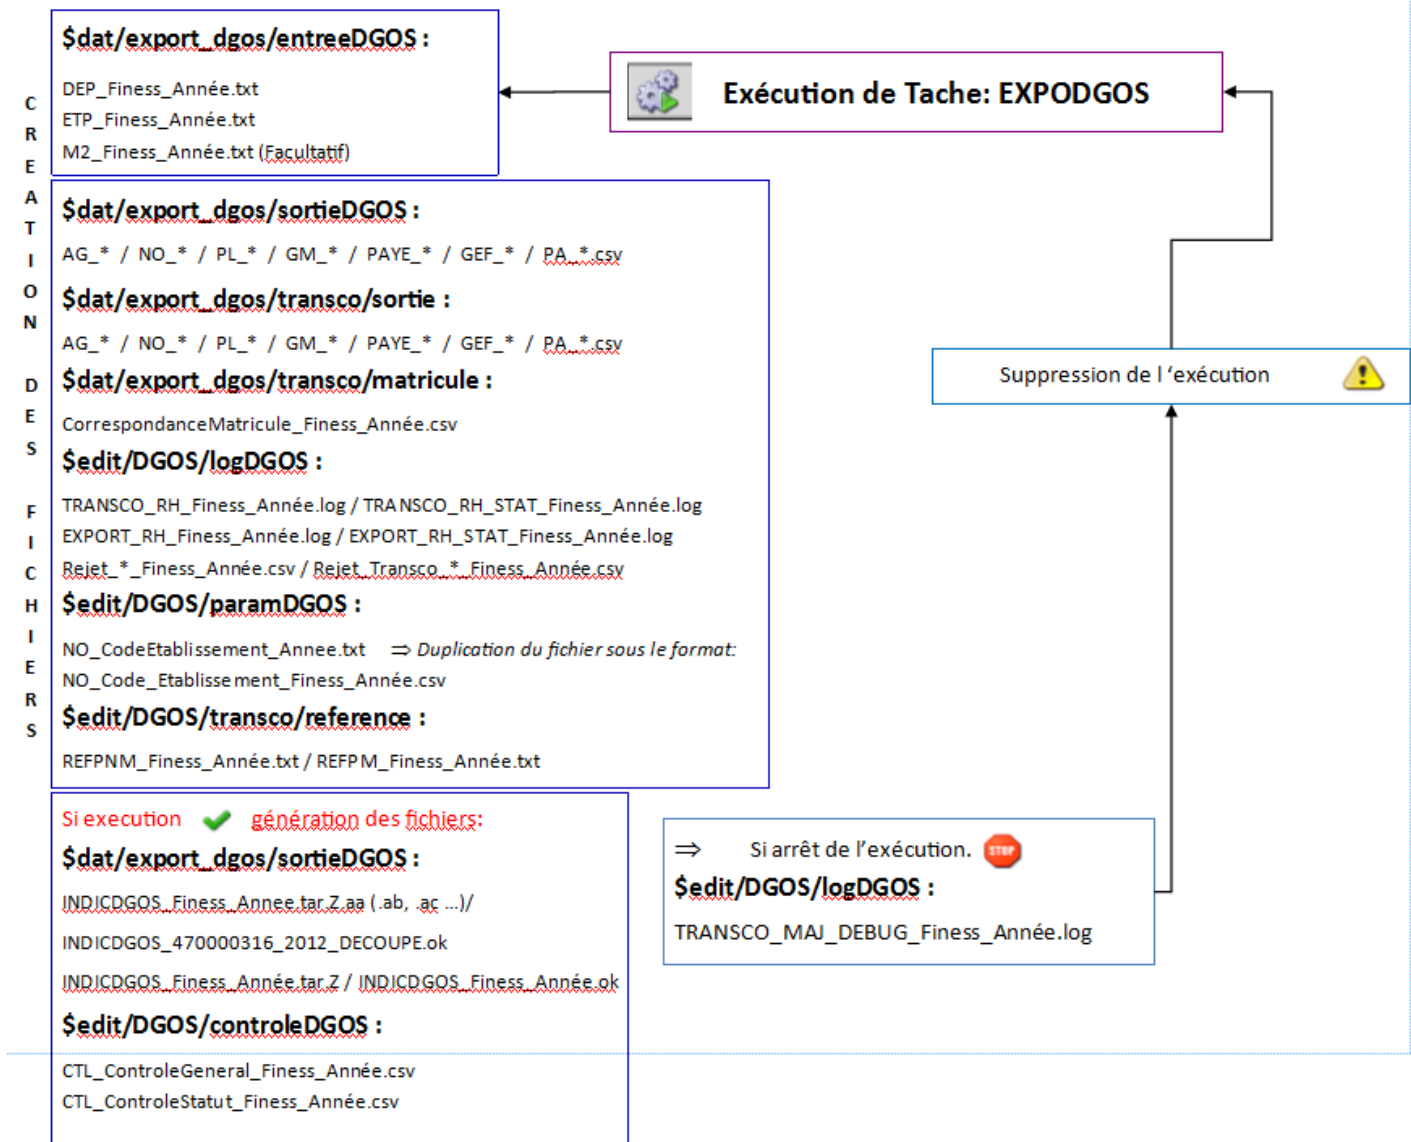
C R E A T I O N D E S F I C H I E R S

$dat/export_dgos/entreeDGOS :

DEP_Finess_Année.txt
ETP_Finess_Année.txt
M2_Finess_Année.txt (Facultatif)

Exécution de Tache: EXPODGOS

$dat/export_dgos/sortieDGOS :

AG_* / NO_* / PL_* / GM_* / PAYE_* / GEF_* / PA_*.csv

$dat/export_dgos/transco/sortie :

AG_* / NO_* / PL_* / GM_* / PAYE_* / GEF_* / PA_*.csv

$dat/export_dgos/transco/matricule :

CorrespondanceMatricule_Finess_Année.csv

$edit/DGOS/logDGOS :

TRANSCO_RH_Finess_Année.log / TRANSCO_RH_STAT_Finess_Année.log
EXPORT_RH_Finess_Année.log / EXPORT_RH_STAT_Finess_Année.log
Rejet_*_Finess_Année.csv / Rejet_Transco_*_Finess_Année.csv

$edit/DGOS/paramDGOS :

NO_CodeEtablissement_Annee.txt ⇒ Duplication du fichier sous le format:
NO_Code_Etablissement_Finess_Année.csv

$edit/DGOS/transco/reference :

REFPNM_Finess_Année.txt / REFPM_Finess_Année.txt

Suppression de l 'exécution

Si execution génération des fichiers:

$dat/export_dgos/sortieDGOS :

INDICDGOS_Finess_Annee.tar.Z.aa (.ab, .ac ...)/

INDICDGOS_470000316_2012_DECOUPE.ok

INDICDGOS_Finess_Année.tar.Z / INDICDGOS_Finess_Année.ok

$edit/DGOS/controleDGOS :

CTL_ControleGeneral_Finess_Année.csv
CTL_ControleStatut_Finess_Année.csv

⇒ Si arrêt de l'exécution. STOP

$edit/DGOS/logDGOS :

TRANSCO_MAJ_DEBUG_Finess_Année.log